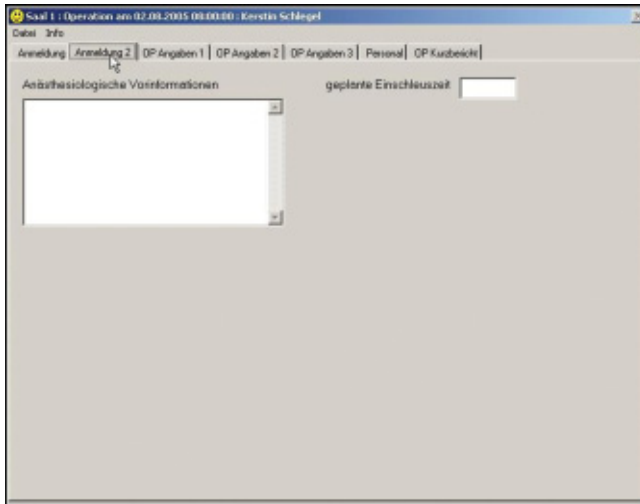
Saal 1 : Operation am 02.08.2005 08:00:00 : Kerstin Schlegel

Datei Info

Anmeldung | Anmeldung 2 | OP Angaben 1 | OP Angaben 2 | OP Angaben 3 | Personal | OP Kurzbericht

Anästhesiologische Vorinformationen

geplante Einschleuszeit